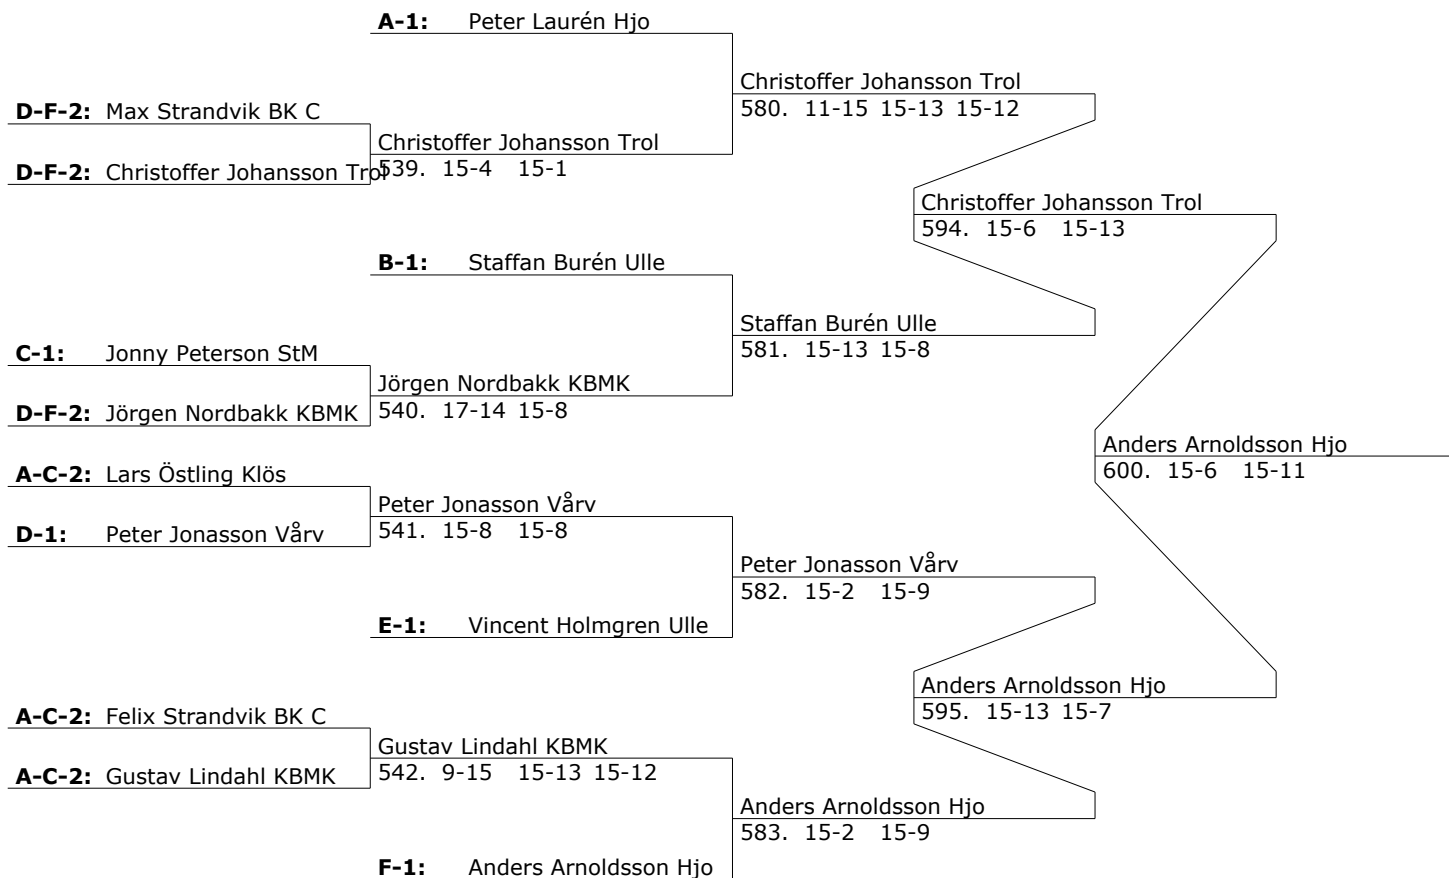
A-1: Peter Laurén Hjo

D-F-2: Max Strandvik BK C

D-F-2: Christoffer Johansson Trol

Christoffer Johansson Trol
539. 15-4 15-1

Christoffer Johansson Trol
580. 11-15 15-13 15-12

Christoffer Johansson Trol
594. 15-6 15-13

B-1: Staffan Burén Ulle

C-1: Jonny Peterson StM

D-F-2: Jörgen Nordbakk KBMK

Jörgen Nordbakk KBMK
540. 17-14 15-8

Staffan Burén Ulle
581. 15-13 15-8

Anders Arnoldsson Hjo
600. 15-6 15-11

A-C-2: Lars Östling Klös

D-1: Peter Jonasson Vårv

Peter Jonasson Vårv
541. 15-8 15-8

Peter Jonasson Vårv
582. 15-2 15-9

E-1: Vincent Holmgren Ulle

Anders Arnoldsson Hjo
595. 15-13 15-7

A-C-2: Felix Strandvik BK C

A-C-2: Gustav Lindahl KBMK

Gustav Lindahl KBMK
542. 9-15 15-13 15-12

Anders Arnoldsson Hjo
583. 15-2 15-9

F-1: Anders Arnoldsson Hjo